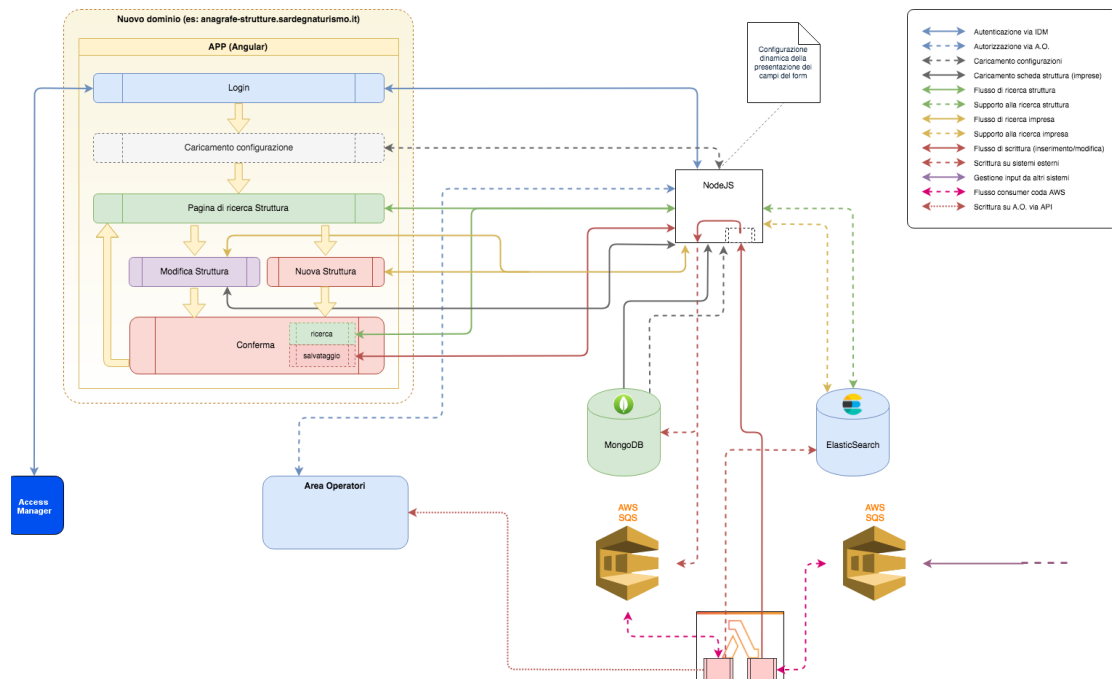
Nuovo dominio (es: anagrafe-strutture.sardegnaturismo.it)

APP (Angular)

Login

Caricamento configurazione

Pagina di ricerca Struttura

Modifica Struttura

Nuova Struttura

Conferma

ricerca

salvataggio

Configurazione dinamica della presentazione dei campi del form

NodeJS

MongoDB

ElasticSearch

Area Operatori

Access Manager

AWS SQS

AWS SQS

Autenticazione via IDM
Autorizzazione via A.O.
Caricamento configurazioni
Caricamento scheda struttura (imprese)
Flusso di ricerca struttura
Supporto alla ricerca struttura
Flusso di ricerca impresa
Supporto alla ricerca impresa
Flusso di scrittura (inserimento/modifica)
Scrittura su sistemi esterni
Gestione input da altri sistemi
Flusso consumer coda AWS
Scrittura su A.O. via API